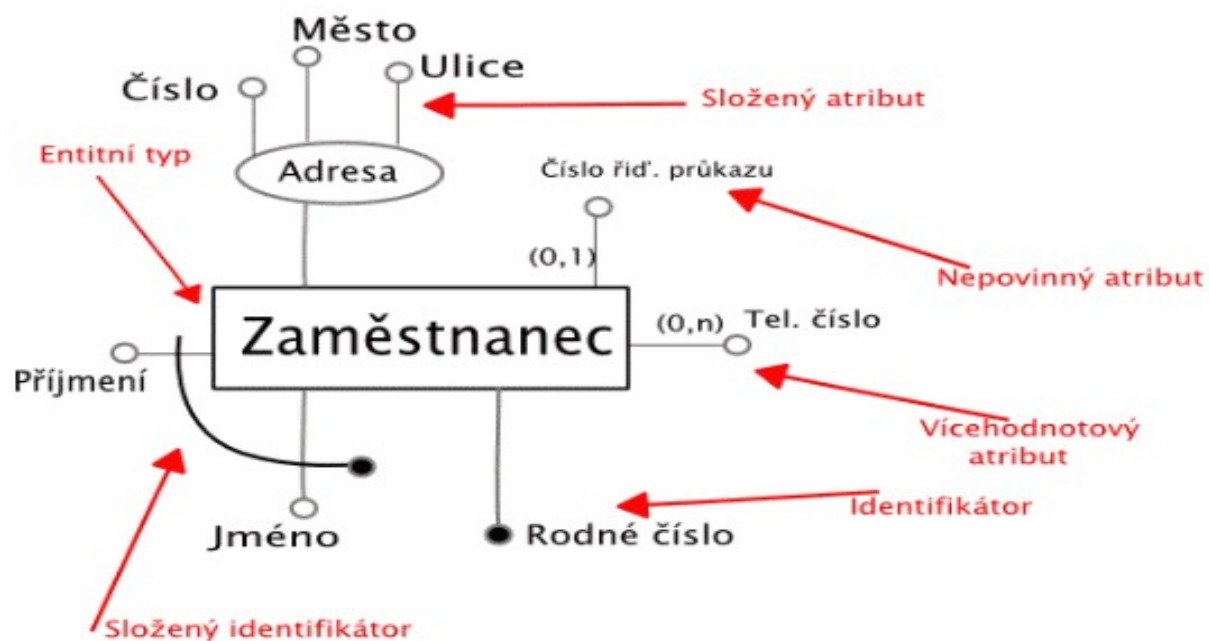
Město
Číslo
Ulice
Složený atribut
Entitní typ
Adresa
Číslo řiď. průkazu
(0,1)
Nepovinný atribut
Zaměstnanec
(0,n)
Tel. číslo
Příjmení
Vícehodnotový atribut
Identifikátor
Jméno
Rodné číslo
Složený identifikátor